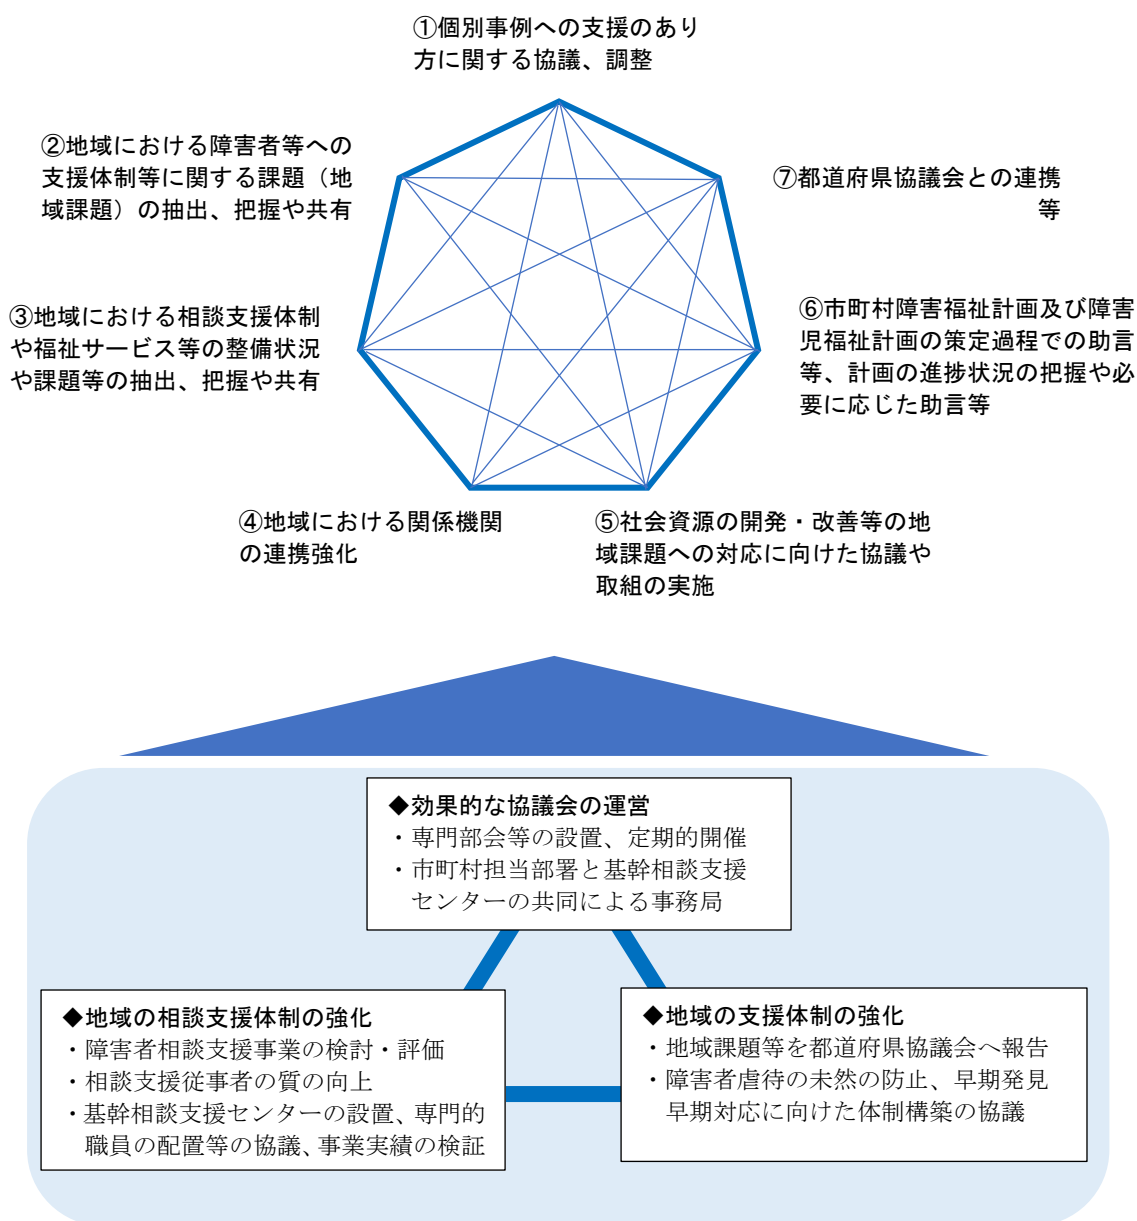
①個別事例への支援のあり方に関する協議、調整

②地域における障害者等への支援体制等に関する課題（地域課題）の抽出、把握や共有

⑦都道府県協議会との連携等

③地域における相談支援体制や福祉サービス等の整備状況や課題等の抽出、把握や共有

⑥市町村障害福祉計画及び障害児福祉計画の策定過程での助言等、計画の進捗状況の把握や必要に応じた助言等

④地域における関係機関の連携強化

⑤社会資源の開発・改善等の地域課題への対応に向けた協議や取組の実施

◆効果的な協議会の運営
・専門部会等の設置、定期的開催
・市町村担当部署と基幹相談支援センターの共同による事務局

◆地域の相談支援体制の強化
・障害者相談支援事業の検討・評価
・相談支援従事者の質の向上
・基幹相談支援センターの設置、専門的職員の配置等の協議、事業実績の検証

◆地域の支援体制の強化
・地域課題等を都道府県協議会へ報告
・障害者虐待の未然の防止、早期発見早期対応に向けた体制構築の協議